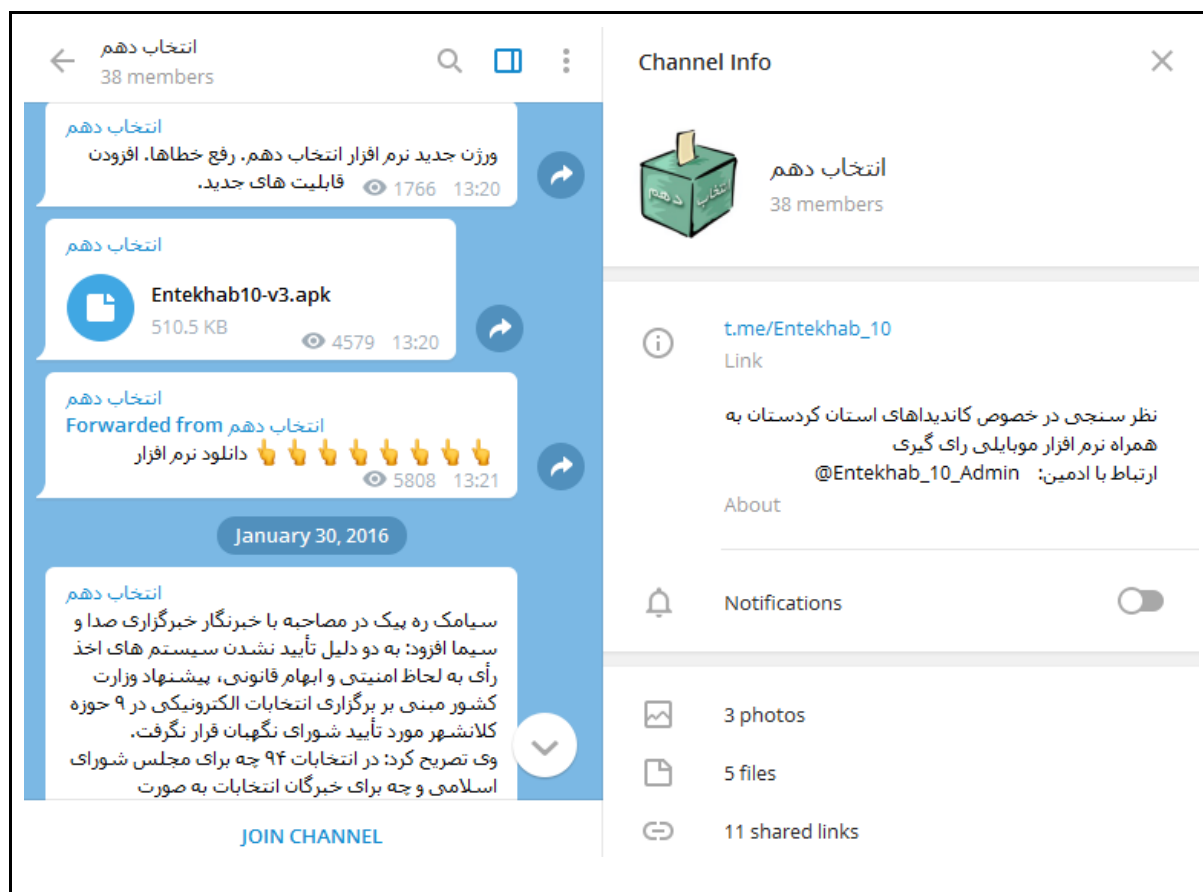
انتخاب دهم
38 members

انتخاب دهم
ورژن جدید نرم افزار انتخاب دهم. رفع خطاها. افزودن قابلیت های جدید.
1766 13:20

انتخاب دهم
Entekhab10-v3.apk
510.5 KB
4579 13:20

انتخاب دهم
Forwarded from انتخاب دهم
👇👇👇👇👇👇👇 دانلود نرم افزار
5808 13:21

January 30, 2016

انتخاب دهم
سیامک ره پیک در مصاحبه با خبرنگار خبرگزاری صدا و سیما افزود: به دو دلیل تأیید نشدن سیستم های اخذ رأی به لحاظ امنیتی و ابهام قانونی، پیشنهاد وزارت کشور مبنی بر برگزاری انتخابات الکترونیکی در ۹ حوزه کلانشهر مورد تأیید شورای نگهبان قرار نگرفت.
وی تصریح کرد: در انتخابات ۹۴ چه برای مجلس شورای اسلامی و چه برای خبرگان انتخابات به صورت

JOIN CHANNEL

Channel Info

انتخاب دهم
38 members

t.me/Entekhab_10
Link

نظر سنجی در خصوص کاندیداهای استان کردستان به همراه نرم افزار موبایلی رای گیری
ارتباط با ادمین: @Entekhab_10_Admin
About

Notifications

3 photos
5 files
11 shared links